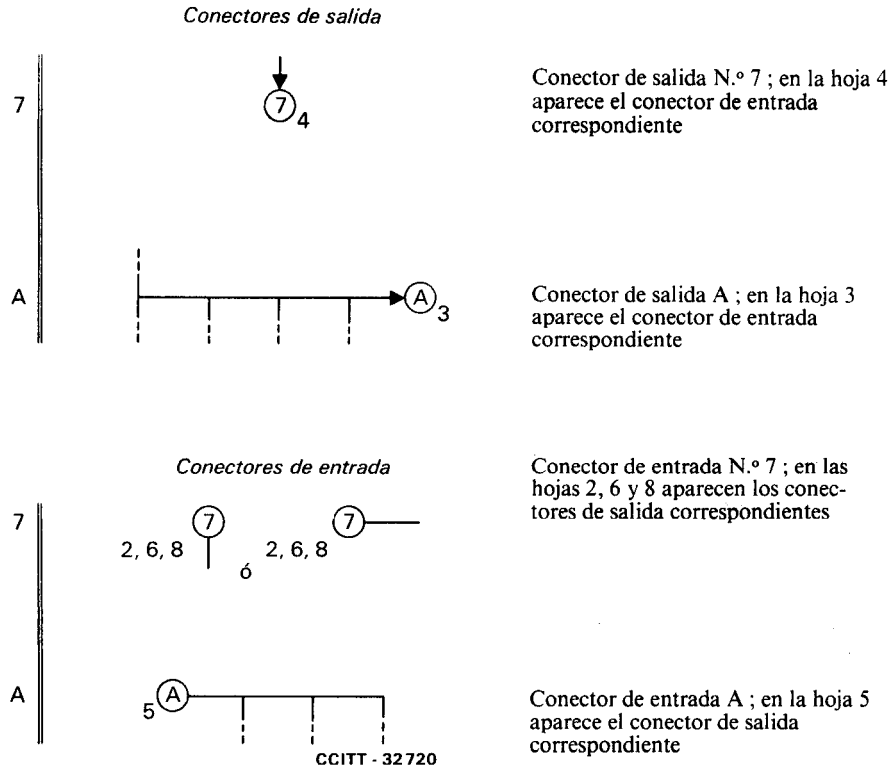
Conectores de salida

7

7 4

Conector de salida N.º 7 ; en la hoja 4 aparece el conector de entrada correspondiente

A

A 3

Conector de salida A ; en la hoja 3 aparece el conector de entrada correspondiente

Conectores de entrada

Conector de entrada N.º 7 ; en las hojas 2, 6 y 8 aparecen los conectores de salida correspondientes

7

2, 6, 8 7 ó 2, 6, 8 7

A

5 A

Conector de entrada A ; en la hoja 5 aparece el conector de salida correspondiente

CCITT - 32720